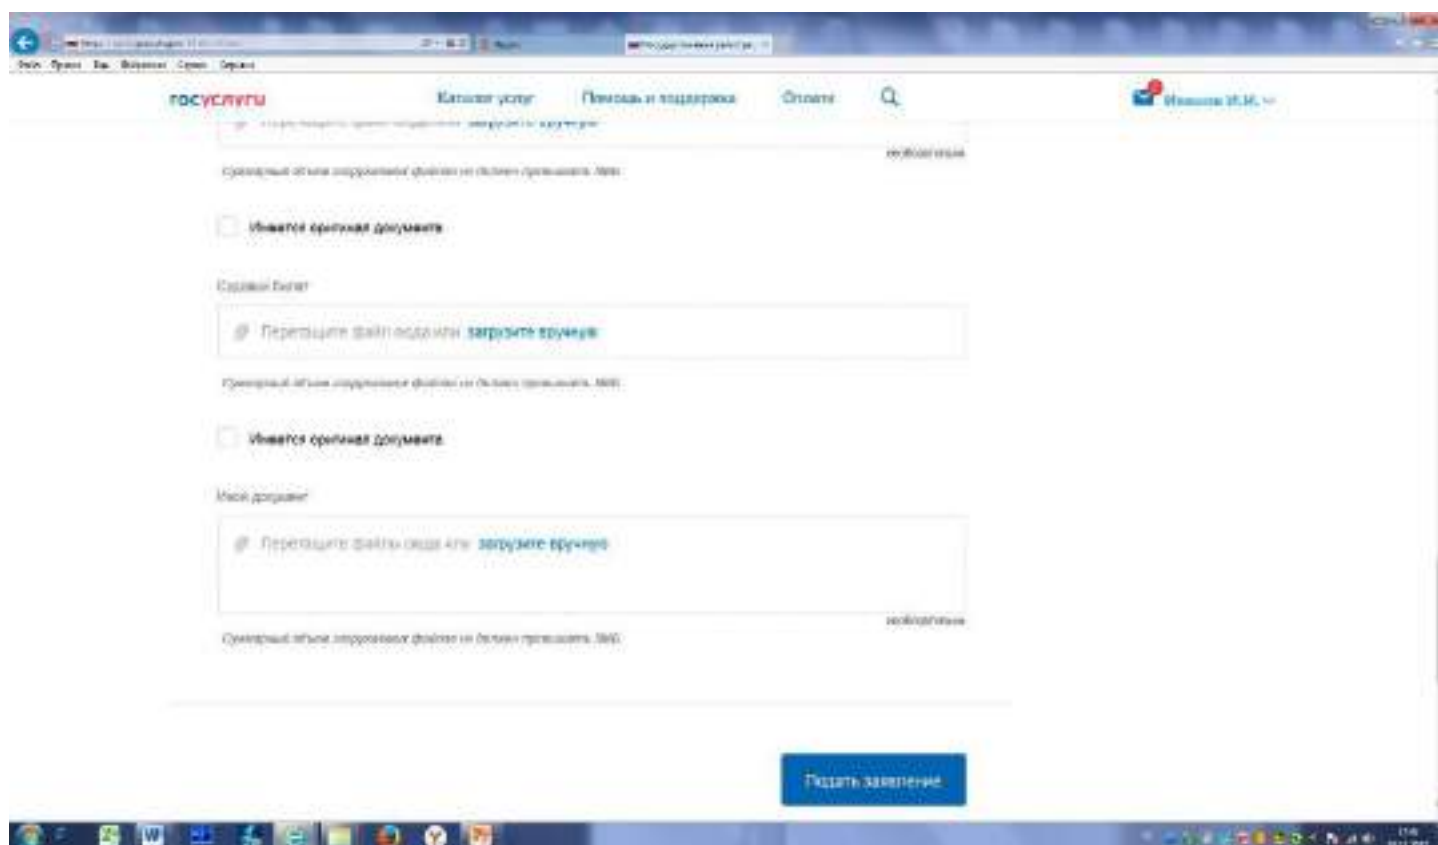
госуслуги

Каталог услуг

Помощь и поддержка

Оплата

Иванов И.И.

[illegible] загрузите вручную

необязательно

Суммарный объем загружаемых файлов не должен превышать 3Мб

Имеется оригинал документа

Судовой билет

Перетащите файл сюда или загрузите вручную

Суммарный объем загружаемых файлов не должен превышать 3Мб

Имеется оригинал документа

Иной документ

Перетащите файлы сюда или загрузите вручную

необязательно

Суммарный объем загружаемых файлов не должен превышать 3Мб

Подать заявление